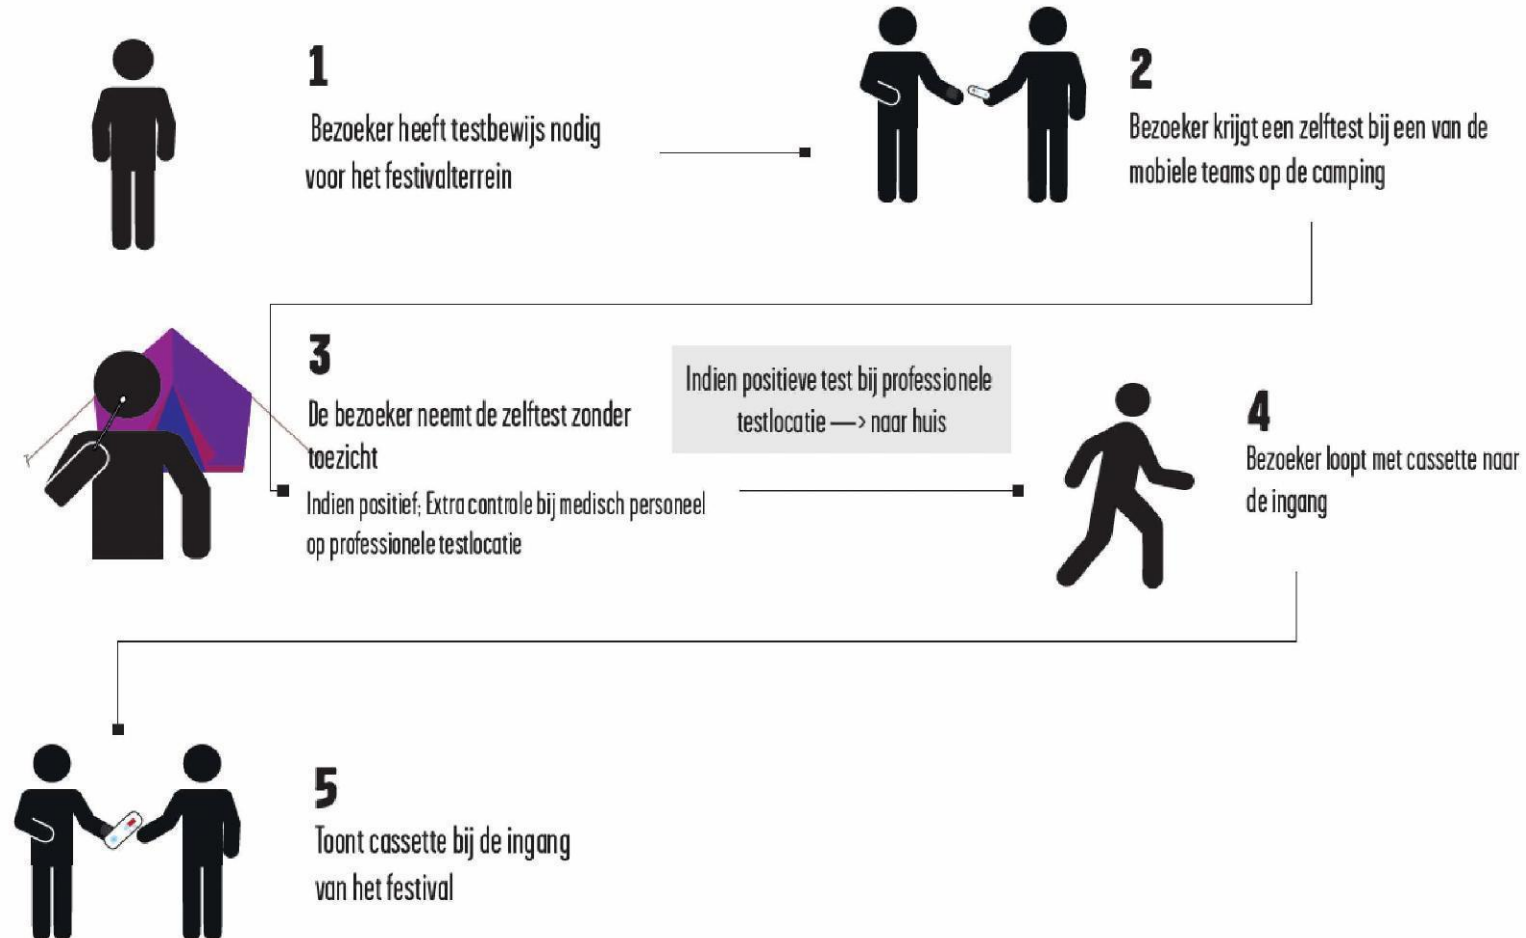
1

Bezoeker heeft testbewijs nodig voor het festivalterrein

2

Bezoeker krijgt een zelftest bij een van de mobiele teams op de camping

3

De bezoeker neemt de zelftest zonder toezicht

Indien positief; Extra controle bij medisch personeel op professionele testlocatie

Indien positieve test bij professionele testlocatie —> naar huis

4

Bezoeker loopt met cassette naar de ingang

5

Toont cassette bij de ingang van het festival